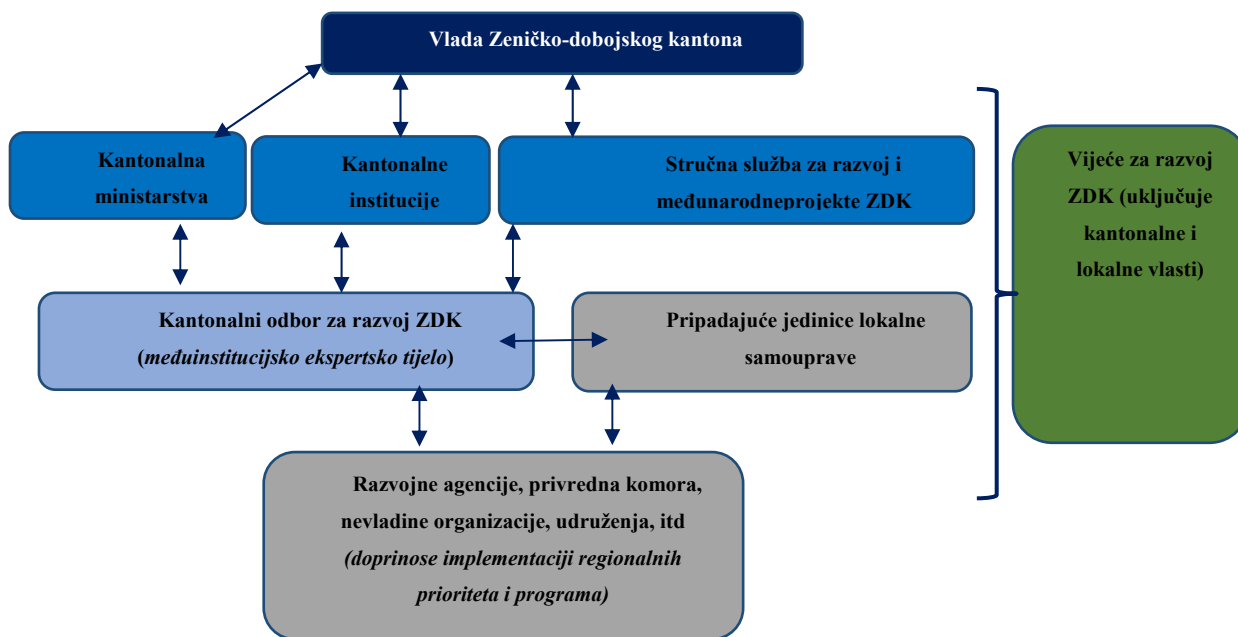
Vlada Zeničko-dobojskog kantona

Kantonalna ministarstva

Kantonalne institucije

Stručna služba za razvoj i međunarodneprojekte ZDK

Vijeće za razvoj ZDK (uključuje kantonalne i lokalne vlasti)

Kantonalni odbor za razvoj ZDK (*međuinstitucijsko ekspertsko tijelo*)

Pripadajuće jedinice lokalne samouprave

Razvojne agencije, privredna komora, nevladine organizacije, udruženja, itd *(doprinose implementaciji regionalnih prioriteta i programa)*